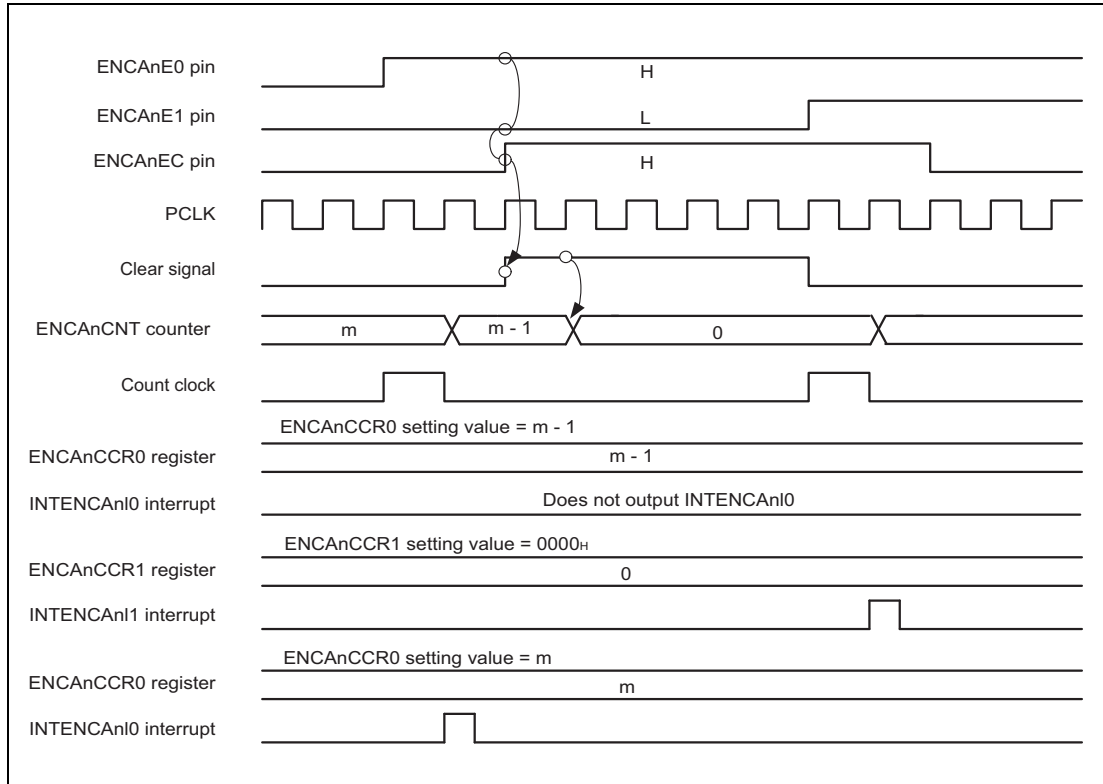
ENCAnE0 pin
H
ENCAnE1 pin
L
ENCAnEC pin
H
PCLK
Clear signal
ENCAnCNT counter
m
m - 1
0
Count clock
ENCAnCCR0 setting value = m - 1
ENCAnCCR0 register
m - 1
INTENCAnI0 interrupt
Does not output INTENCAnI0
ENCAnCCR1 setting value = $0000_H$
ENCAnCCR1 register
0
INTENCAnI1 interrupt
ENCAnCCR0 setting value = m
ENCAnCCR0 register
m
INTENCAnI0 interrupt